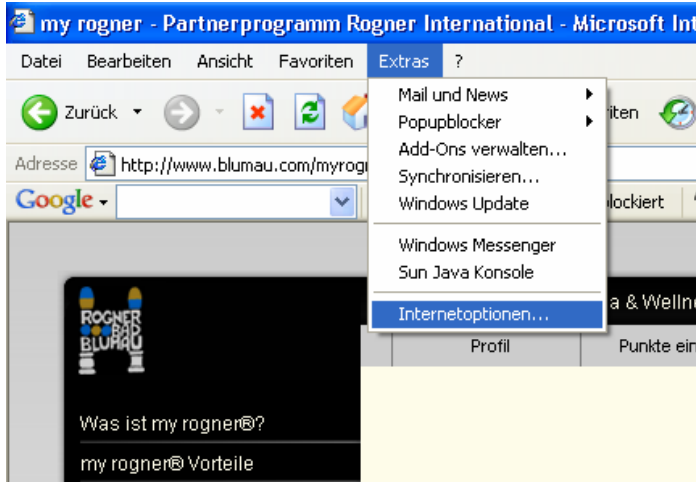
my rogner - Partnerprogramm Rogner International - Microsoft Int

Datei Bearbeiten Ansicht Favoriten Extras ?

Zurück

Adresse http://www.blumau.com/myrogn

Google

Mail und News
Popupblocker
Add-Ons verwalten...
Synchronisieren...
Windows Update
Windows Messenger
Sun Java Konsole
Internetoptionen...

riten

blockiert

ROGNER BAD BLUMAU

a & Wellne

Profil

Punkte ein

Was ist my rogner®?

my rogner® Vorteile